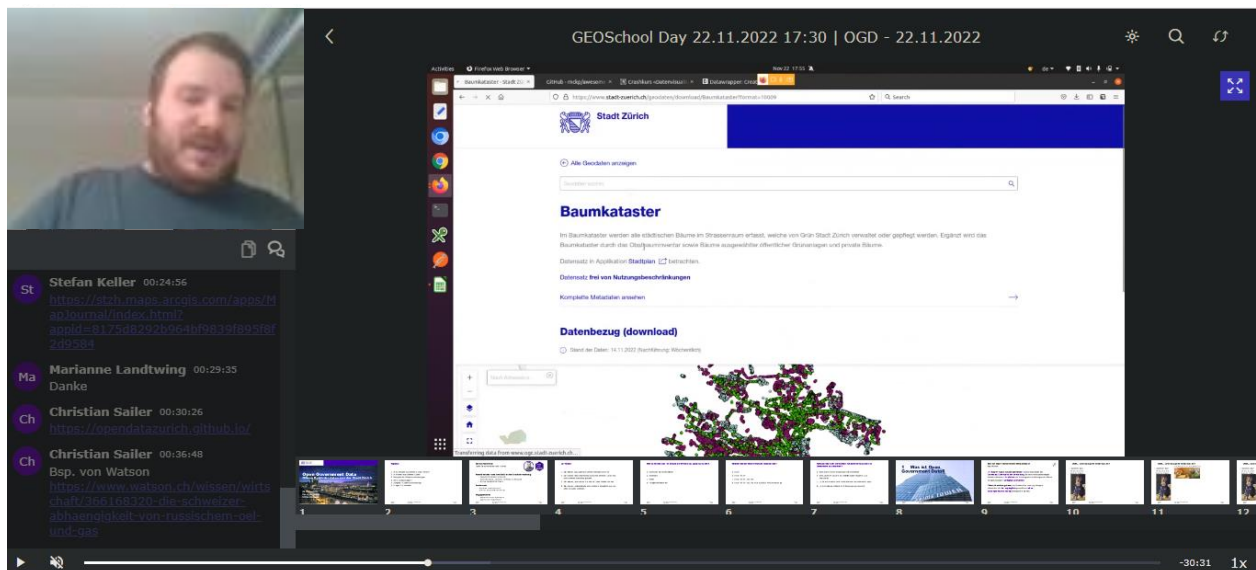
GEOSchool Day 22.11.2022 17:30 | OGD - 22.11.2022

St Stefan Keller 00:24:56
https://stzh.maps.arcgis.com/apps/MapJournal/index.html?appid=8175d8292b964bf9839f895f8f2d9584

Ma Marianne Landtwing 00:29:35
Danke

Ch Christian Sailer 00:30:26
https://opendatazurich.github.io/

Ch Christian Sailer 00:36:48
Bsp. von Watson
https://www.watson.ch/wissen/wirtschaft/366168320-die-schweizer-abhaengigkeit-von-russischem-oel-und-gas

Activities Firefox Web Browser
Baumkataster - Stadt Zü
GitHub - rndig/awesome
Crashkurs «Datenvisuali
Datawrapper
https://www.stadt-zuerich.ch/geodaten/download/Baumkataster?format=10009
Search

Stadt Zürich

Alle Geodaten anzeigen

Baumkataster

Im Baumkataster werden alle städtischen Bäume im Strassenraum erfasst, welche von Grün Stadt Zürich verwaltet oder gepflegt werden. Ergänzt wird das Baumkataster durch den Obstbauminventar sowie Bäume ausgewählter öffentlicher Grünanlagen und private Bäume.

Datensatz in Applikation Stadtplan betrachten.

Datensatz frei von Nutzungsbeschränkungen

Komplette Metadaten ansehen

Datenbezug (download)

Stand der Daten: 14.11.2022 (Nachführung: Wöchentlich)

Transferring data from www.ogd.stadt-zuerich.ch...

1 2 3 4 5 6 7 8 9 10 11 12

-30:31 1x